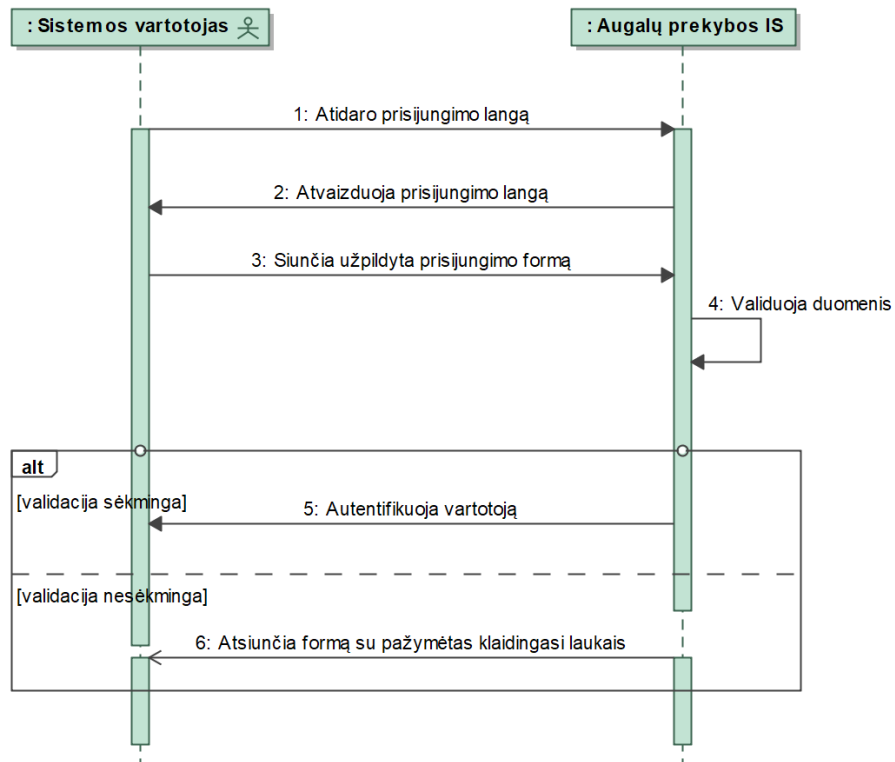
: Sistemos vartotojas

: Augalų prekybos IS

1: Atidaro prisijungimo langą

2: Atvaizduoja prisijungimo langą

3: Siunčia užpildyta prisijungimo formą

4: Validuoja duomenis

alt

[validacija sėkminga]

5: Autentifikuoja vartotoją

[validacija nesėkminga]

6: Atsiunčia formą su pažymėtas klaidingasi laukais